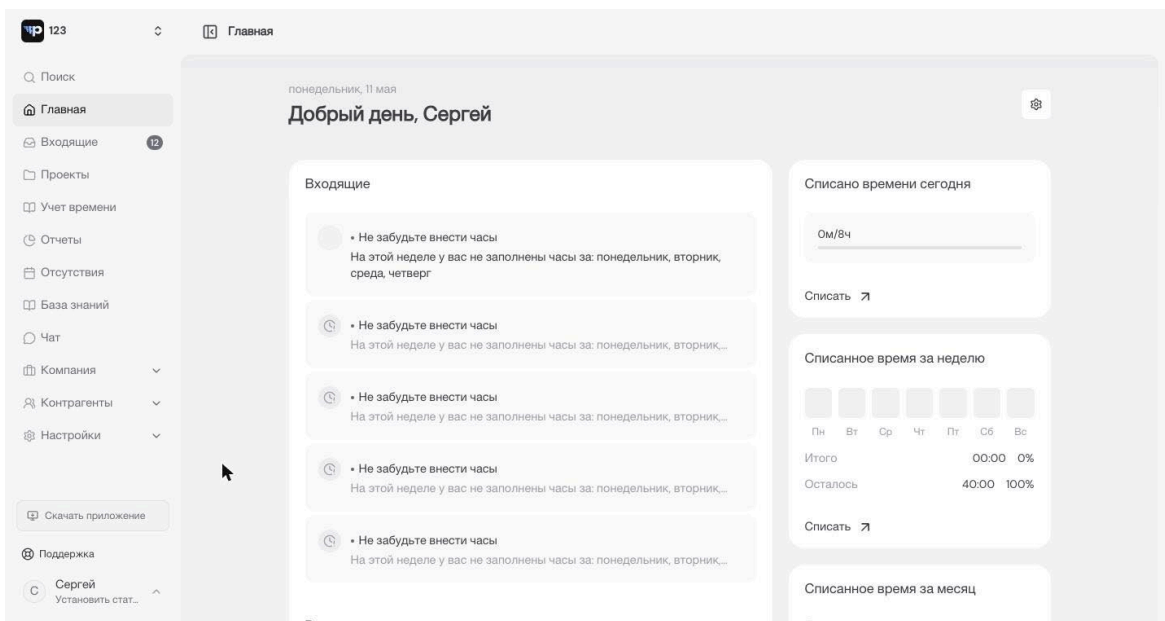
123

Главная

Поиск
Главная
Входящие 12
Проекты
Учет времени
Отчеты
Отсутствия
База знаний
Чат
Компания
Контрагенты
Настройки

Скачать приложение
Поддержка
C Сергей
Установить стат...

понедельник, 11 мая
Добрый день, Сергей

Входящие

• Не забудьте внести часы
На этой неделе у вас не заполнены часы за: понедельник, вторник, среда, четверг

• Не забудьте внести часы
На этой неделе у вас не заполнены часы за: понедельник, вторник,...

• Не забудьте внести часы
На этой неделе у вас не заполнены часы за: понедельник, вторник,...

• Не забудьте внести часы
На этой неделе у вас не заполнены часы за: понедельник, вторник,...

• Не забудьте внести часы
На этой неделе у вас не заполнены часы за: понедельник, вторник,...

Списано времени сегодня
0м/8ч
Списать

Списанное время за неделю
Пн Вт Ср Чт Пт Сб Вс
Итого 00:00 0%
Осталось 40:00 100%
Списать

Списанное время за месяц